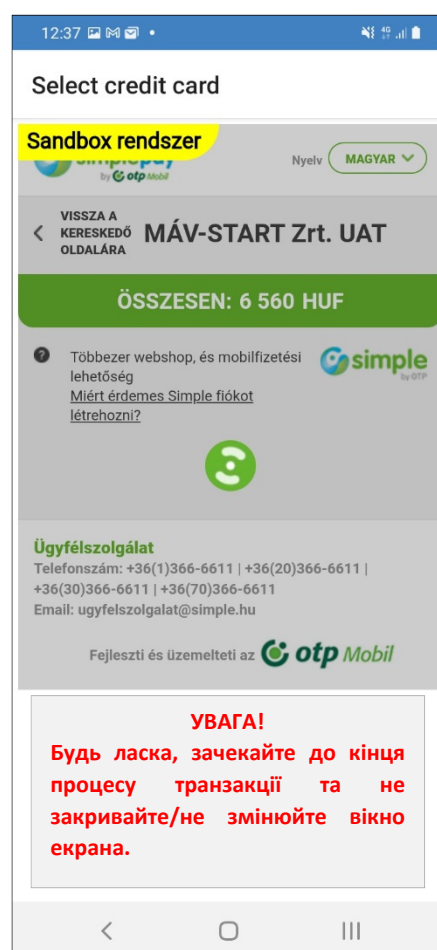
12:37

Select credit card

Sandbox rendszer

by otp Mobil

Nyelv MAGYAR

VISSZA A KERESKEDŐ OLDALÁRA

MÁV-START Zrt. UAT

ÖSSZESEN: 6 560 HUF

Többezer webshop, és mobilfizetési lehetőség
Miért érdemes Simple fiókot létrehozni?

simple by OTP

Ügyfélszolgálat
Telefonszám: +36(1)366-6611 | +36(20)366-6611 | +36(30)366-6611 | +36(70)366-6611
Email: ugyfelszolgalat@simple.hu

Fejleszti és üzemelteti az otp Mobil

УВАГА!
Будь ласка, зачекайте до кінця процесу транзакції та не закривайте/не змінюйте вікно екрана.